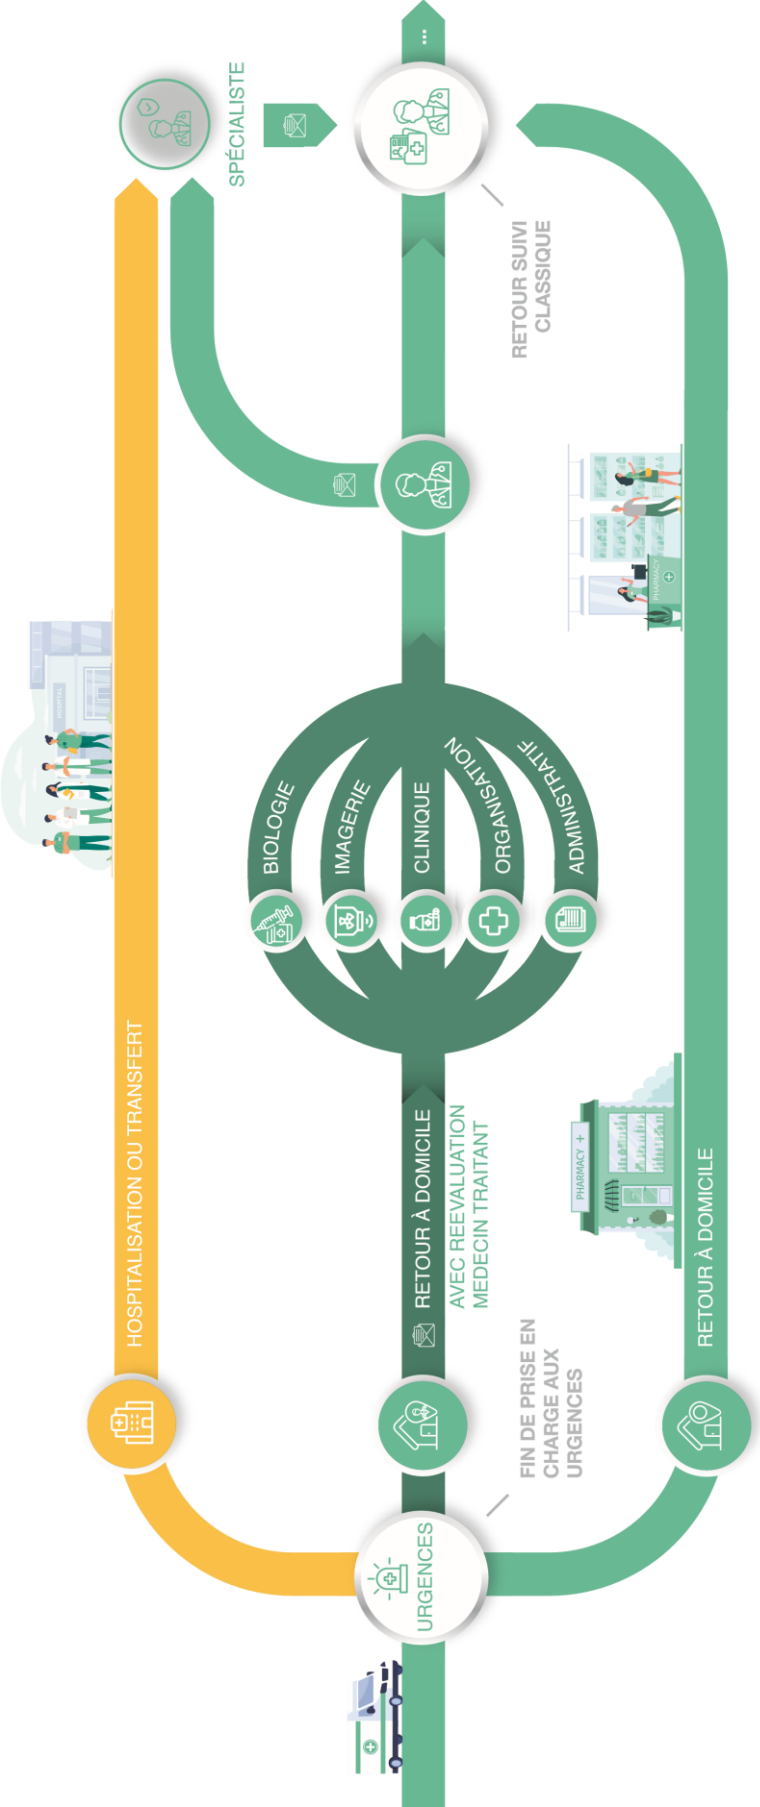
URGENCES

FIN DE PRISE EN CHARGE AUX URGENCES

HOSPITALISATION OU TRANSFERT

RETOUR À DOMICILE

AVEC REEVALUATION MEDECIN TRAITANT

RETOUR À DOMICILE

BIOLOGIE

IMAGERIE

CLINIQUE

ORGANISATION

ADMINISTRATIF

SPÉCIALISTE

RETOUR SUIVI CLASSIQUE

PHARMACY

HOSPITAL